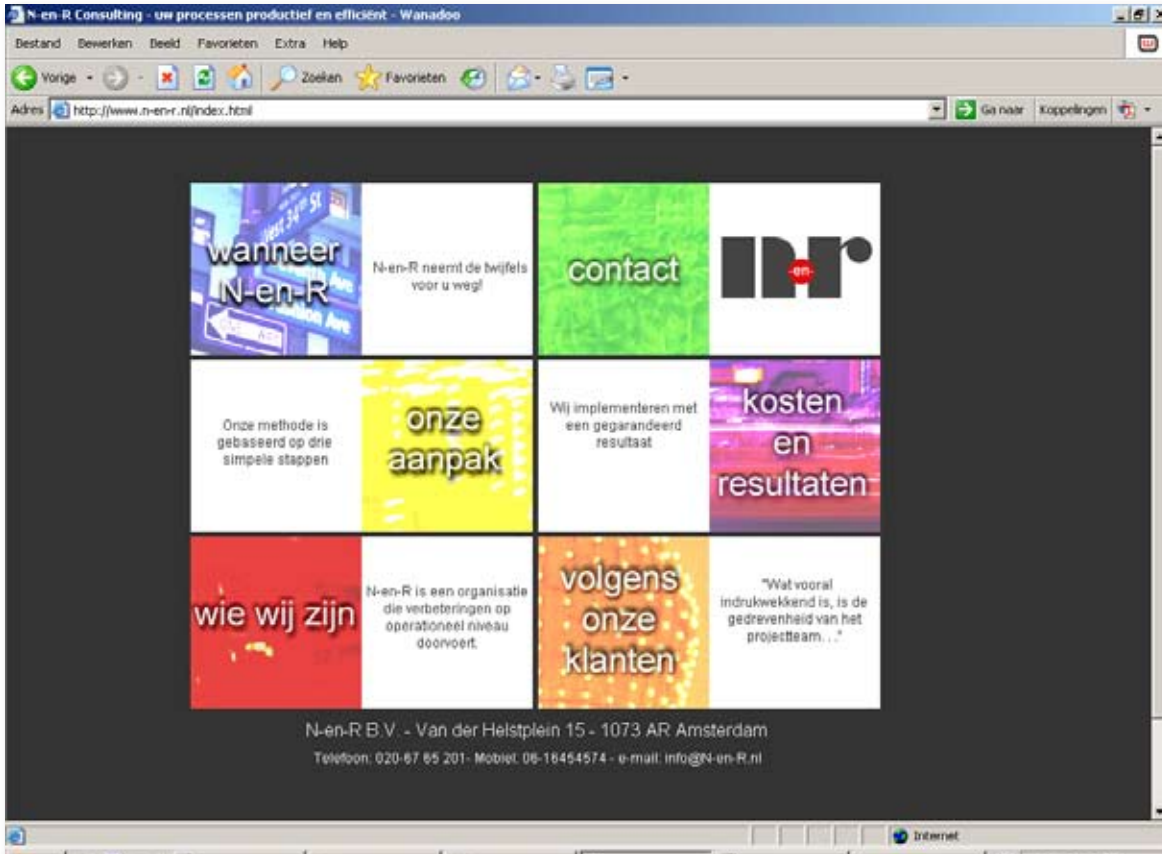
N-en-R Consulting - uw processen productief en efficiënt - Wanadoo

Bestand Bewerken Beeld Favorieten Extra Help

Vorige Zoeken Favorieten

Adres http://www.n-en-r.nl/index.html

Ga naar Koppelingen

West 34th St

wanneer N-en-R

N-en-R neemt de twijfels voor u weg!

contact

n-en-r

Onze methode is gebaseerd op drie simpele stappen

onze aanpak

Wij implementeren met een gegarandeerd resultaat

kosten en resultaten

wie wij zijn

N-en-R is een organisatie die verbeteringen op operationeel niveau doorvoert.

volgens onze klanten

"Wat vooral indrukwekkend is, is de gedrevenheid van het projectteam. . ."

N-en-R B.V. - Van der Helstplein 15 - 1073 AR Amsterdam

Telefoon: 020-67 65 201- Mobiel: 06-16454574 - e-mail: info@N-en-R.nl

Internet